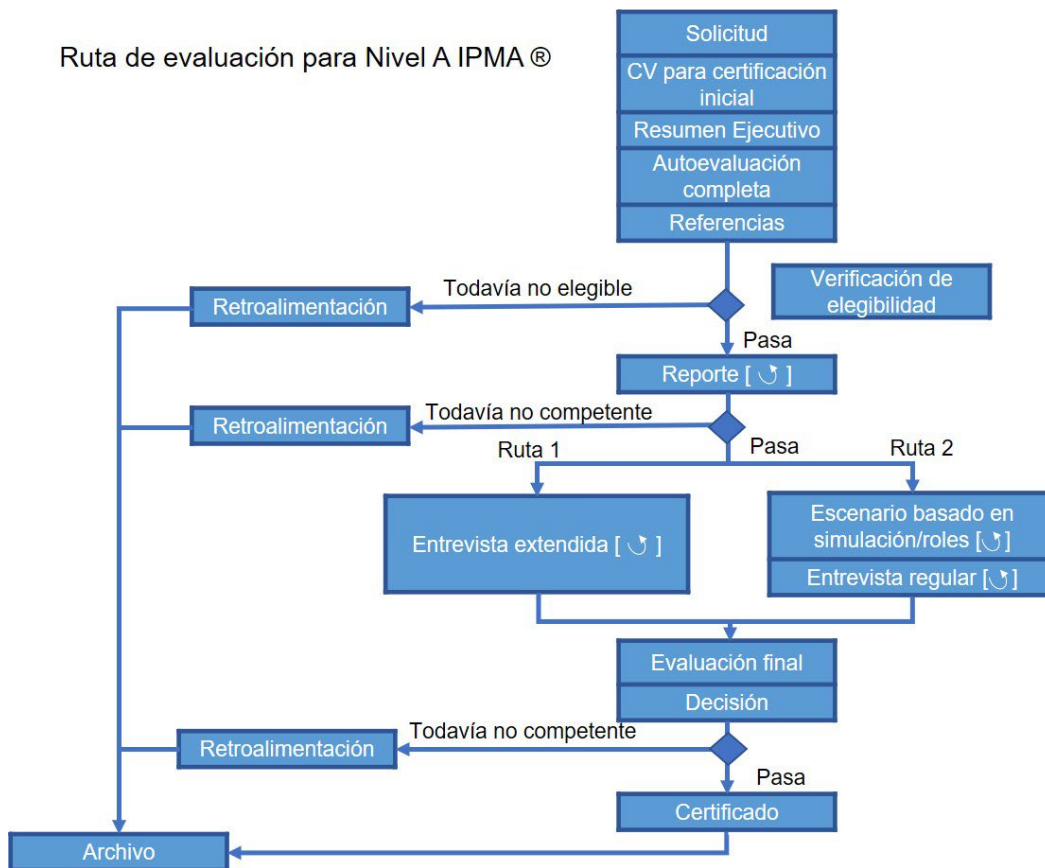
Ruta de evaluación para Nivel A IPMA ®

Solicitud

CV para certificación inicial

Resumen Ejecutivo

Autoevaluación completa

Referencias

Verificación de elegibilidad

Todavía no elegible

Retroalimentación

Pasa

Reporte [ ↻ ]

Todavía no competente

Retroalimentación

Pasa

Ruta 1

Ruta 2

Entrevista extendida [ ↻ ]

Escenario basado en simulación/roles [↻]

Entrevista regular [↻]

Evaluación final

Decisión

Todavía no competente

Retroalimentación

Pasa

Certificado

Archivo